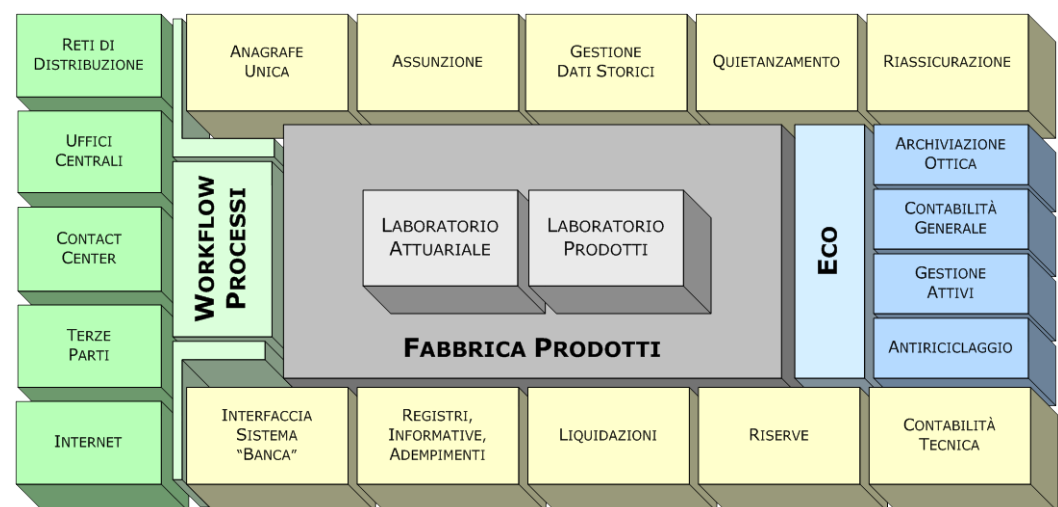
Reti di Distribuzione

Uffici Centrali

Contact Center

Terze Parti

Internet

Anagrafe Unica

Assunzione

Gestione Dati Storici

Quietanzamento

Riassicurazione

Workflow Processi

Laboratorio Attuariale

Laboratorio Prodotti

Fabbrica Prodotti

Eco

Archiviazione Ottica

Contabilità Generale

Gestione Attivi

Antiriciclaggio

Interfaccia Sistema "Banca"

Registri, Informative, Adempimenti

Liquidazioni

Riserve

Contabilità Tecnica